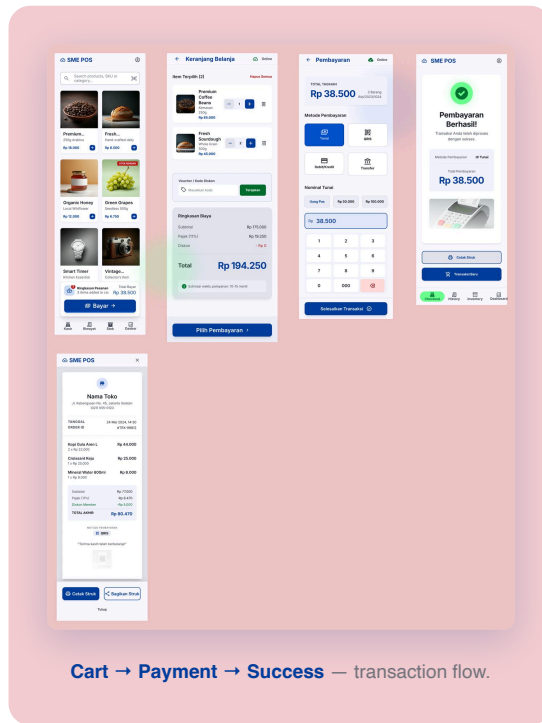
SME POS

Search products, SKU or category...

Premium...
250g arabica
Rp 18.000

Fresh...
Hand-crafted daily
Rp 8.000

Organic Honey
Local Wildflower
Rp 12.000

Green Grapes
Seedless 500g
Rp 8.750

Smart Timer
Kitchen Essential

Vintage...
Collector's item

Ringkasan Pesanan
3 items added to cart

Total Bayar
Rp 38.500

Bayar →

Kasir Riwayat Stok Setelan

← Keranjang Belanja Online

Item Terpilih (2) Hapus Semua

Premium Coffee Beans
Kemasan 250g
Rp 85.000

1

Fresh Sourdough
Whole Grain 500g
Rp 45.000

1

Voucher / Kode Diskon
Masukkan kode Terapkan

Ringkasan Biaya
Subtotal Rp 175.000
Pajak (11%) Rp 19.250
Diskon - Rp 0

Total Rp 194.250

Estimasi waktu pelayanan: 15-15 menit

Pilih Pembayaran ›

← Pembayaran Online

TOTAL TAGIHAN
Rp 38.500

Metode Pembayaran
Tunai
QRIS
Debit/Kredit
Transfer

Nominal Tunai
Uang Pas Rp 50.000 Rp 100.000

Rp 38.500

1 2 3
4 5 6
7 8 9
0 000

Selesaikan Transaksi

SME POS

Pembayaran Berhasil!
Transaksi Anda telah diproses dengan sukses.

Metode Pembayaran Tunai

Total Pembayaran
Rp 38.500

Cetak Struk
Transaksi Baru

Checkout History Inventory Dashboard

SME POS

Nama Toko
Jl. Kebangsaan No. 45, Jakarta Selatan
0812-000-0123

TANGGAL 24 Mei 2024, 14:10
ORDER ID #TRX-98812

Kopi Gula Aren L Rp 44.000
2 x Rp 22.000

Croissant Keju Rp 25.000
1 x Rp 25.000

Mineral Water 600ml Rp 8.000
1 x Rp 8.000

Subtotal Rp 77.000
Pajak (11%) Rp 8.470
Diskon Member Rp 5.000
TOTAL AKHIR Rp 80.470

METODE PEMBAYARAN
QRIS

"Terima kasih telah berbelanja!"

Cetak Struk
Bagikan Struk

Tutup

Cart → Payment → Success — transaction flow.